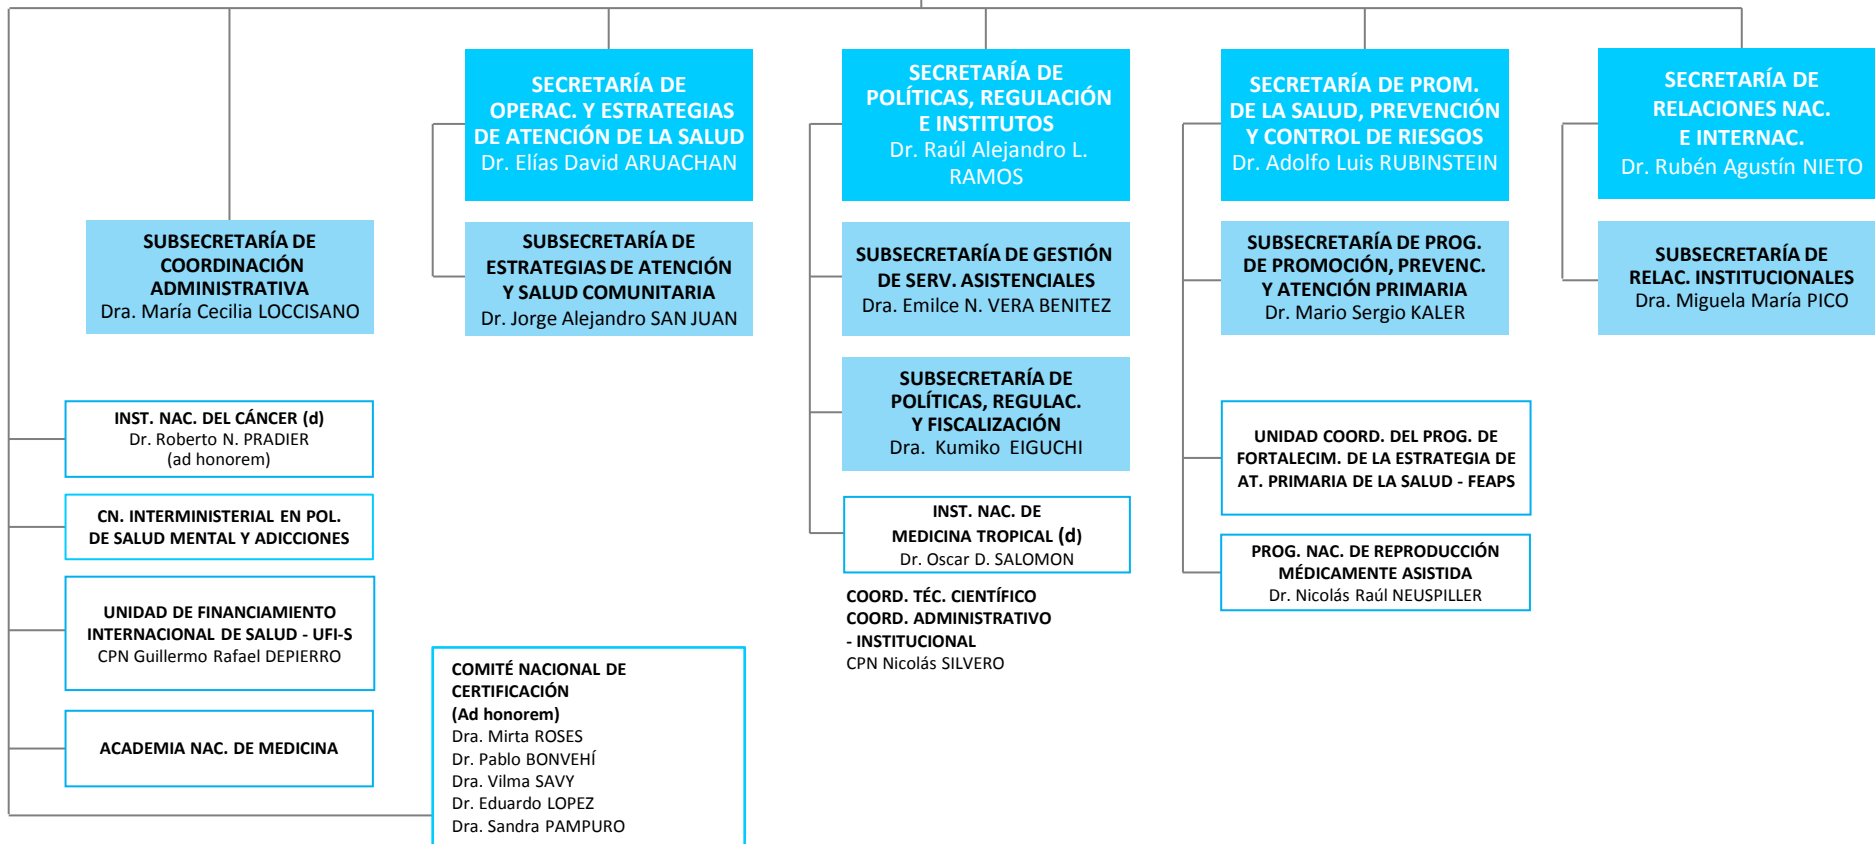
SUBSECRETARÍA DE COORDINACIÓN ADMINISTRATIVA
Dra. María Cecilia LOCCISANO

SECRETARÍA DE OPERAC. Y ESTRATEGIAS DE ATENCIÓN DE LA SALUD
Dr. Elías David ARUACHAN

SUBSECRETARÍA DE ESTRATEGIAS DE ATENCIÓN Y SALUD COMUNITARIA
Dr. Jorge Alejandro SAN JUAN

SECRETARÍA DE POLÍTICAS, REGULACIÓN E INSTITUTOS
Dr. Raúl Alejandro L. RAMOS

SUBSECRETARÍA DE GESTIÓN DE SERV. ASISTENCIALES
Dra. Emilce N. VERA BENITEZ

SUBSECRETARÍA DE POLÍTICAS, REGULAC. Y FISCALIZACIÓN
Dra. Kumiko EIGUCHI

INST. NAC. DE MEDICINA TROPICAL (d)
Dr. Oscar D. SALOMON

COORD. TÉC. CIENTÍFICO
COORD. ADMINISTRATIVO - INSTITUCIONAL
CPN Nicolás SILVERO

SECRETARÍA DE PROM. DE LA SALUD, PREVENCIÓN Y CONTROL DE RIESGOS
Dr. Adolfo Luis RUBINSTEIN

SUBSECRETARÍA DE PROG. DE PROMOCIÓN, PREVENC. Y ATENCIÓN PRIMARIA
Dr. Mario Sergio KALER

UNIDAD COORD. DEL PROG. DE FORTALECIM. DE LA ESTRATEGIA DE AT. PRIMARIA DE LA SALUD - FEAPS

PROG. NAC. DE REPRODUCCIÓN MÉDICAMENTE ASISTIDA
Dr. Nicolás Raúl NEUSPILLER

SECRETARÍA DE RELACIONES NAC. E INTERNAC.
Dr. Rubén Agustín NIETO

SUBSECRETARÍA DE RELAC. INSTITUCIONALES
Dra. Miguela María PICO

INST. NAC. DEL CÁNCER (d)
Dr. Roberto N. PRADIER
(ad honorem)

CN. INTERMINISTERIAL EN POL. DE SALUD MENTAL Y ADICCIONES

UNIDAD DE FINANCIAMIENTO INTERNACIONAL DE SALUD - UFI-S
CPN Guillermo Rafael DEPIERRO

ACADEMIA NAC. DE MEDICINA

COMITÉ NACIONAL DE CERTIFICACIÓN
(Ad honorem)
Dra. Mirta ROSES
Dr. Pablo BONVEHÍ
Dra. Vilma SAVY
Dr. Eduardo LOPEZ
Dra. Sandra PAMPURO